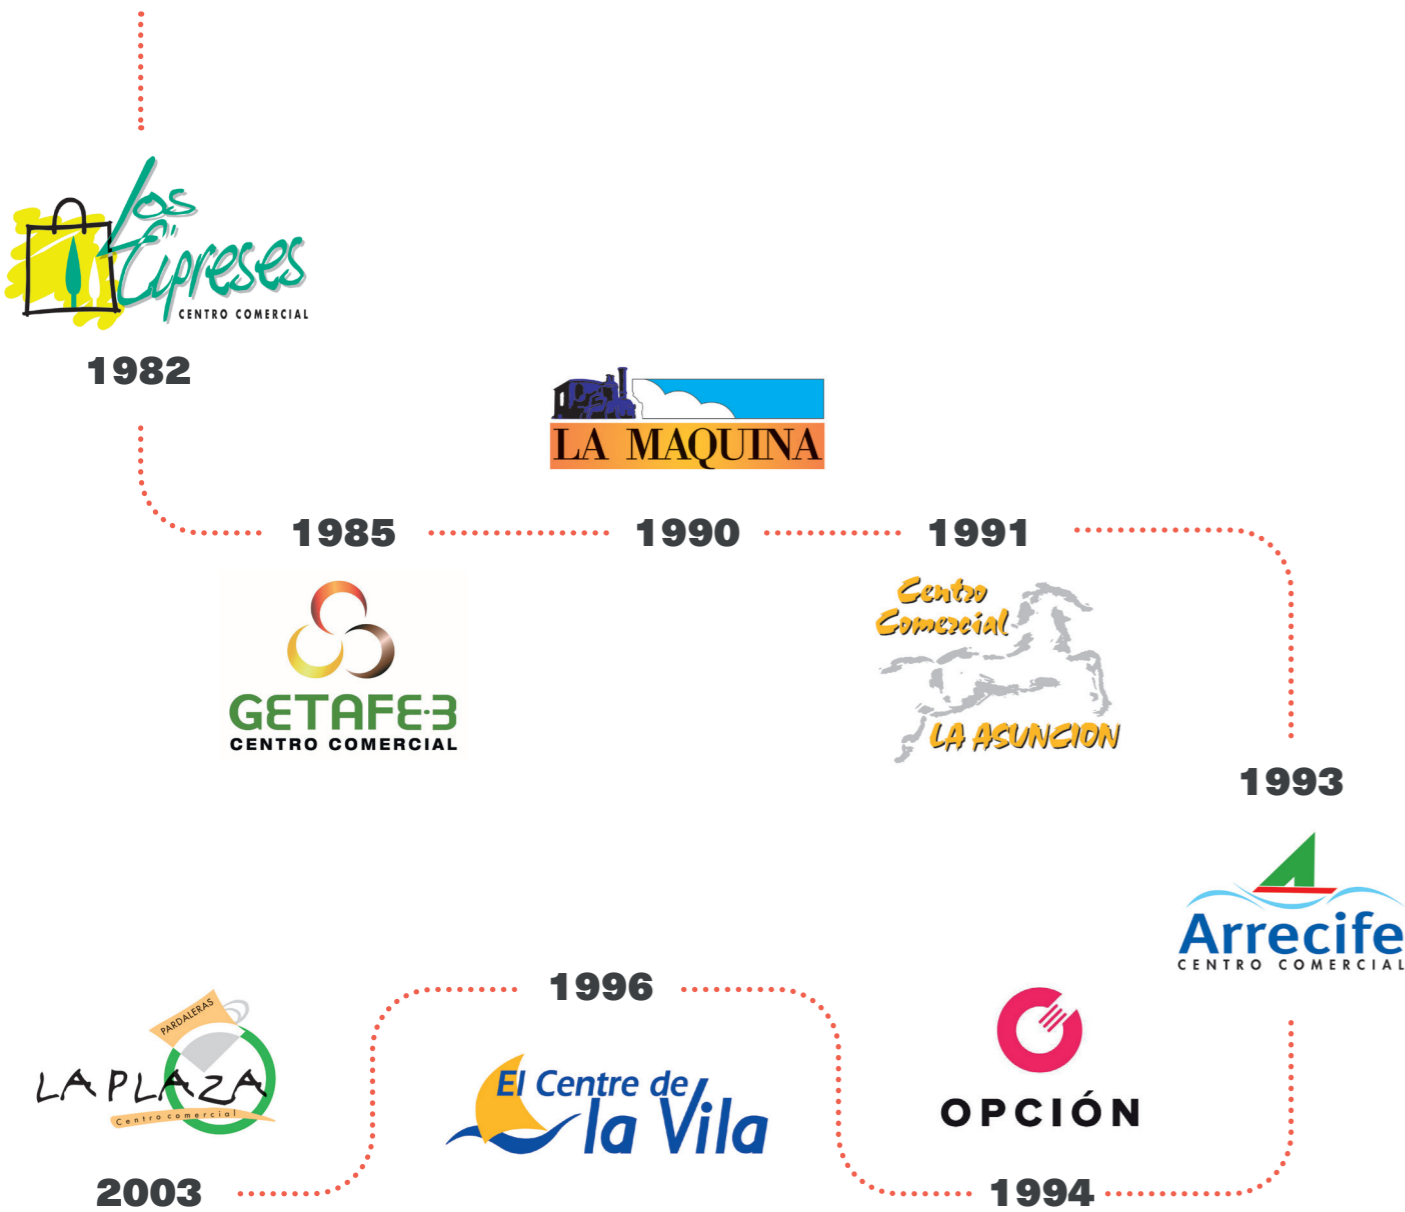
Los Cipreses
CENTRO COMERCIAL
1982

LA MAQUINA

1985
1990
1991

GETAFE-3
CENTRO COMERCIAL

Centro Comercial
LA ASUNCION

1993

Arrecife
CENTRO COMERCIAL

1996

PARDALERAS
LA PLAZA
Centro comercial

El Centre de la Vila

OPCIÓN

2003

1994